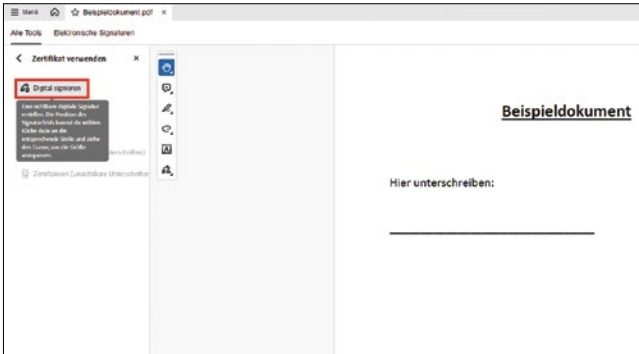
Menü Beispieldokument.pdf ×

Alle Tools Elektronische Signaturen

< Zertifikat verwenden ×

Digital signieren

Eine sichtbare digitale Signatur erstellen. Die Position der Signaturfelds kannst du wählen. Klicke dazu an die entsprechende Stelle und ziehe den Cursor, um die Größe anzupassen.

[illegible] Unterschreiben)

Zertifizieren (unsichtbare Unterschrift)

Beispieldokument

Hier unterschreiben:

________________________